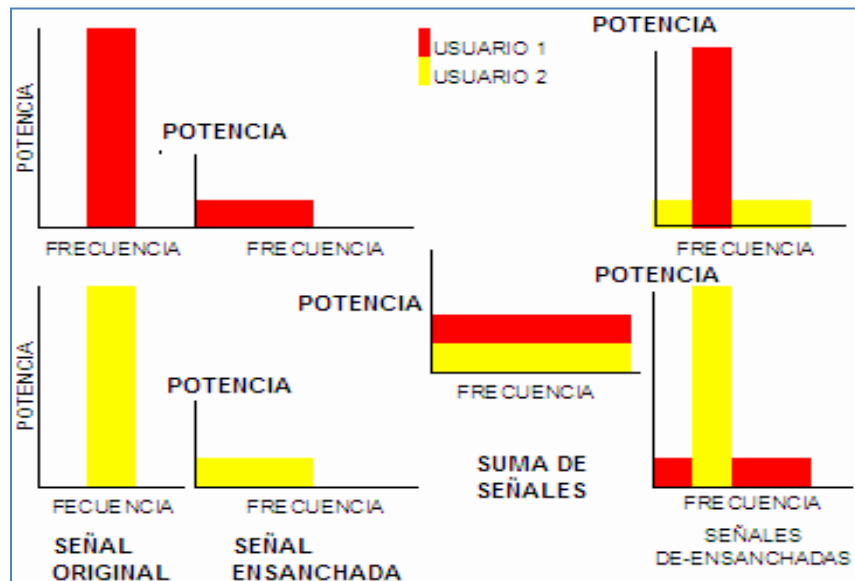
USUARIO 1
USUARIO 2

POTENCIA
FRECUENCIA

POTENCIA
FRECUENCIA

POTENCIA
FRECUENCIA

POTENCIA
FECUENCIA

POTENCIA
FRECUENCIA

POTENCIA
FRECUENCIA

POTENCIA
FRECUENCIA

SUMA DE SEÑALES

SEÑAL ORIGINAL

SEÑAL ENSANCHADA

SEÑALES DE-ENSANCHADAS